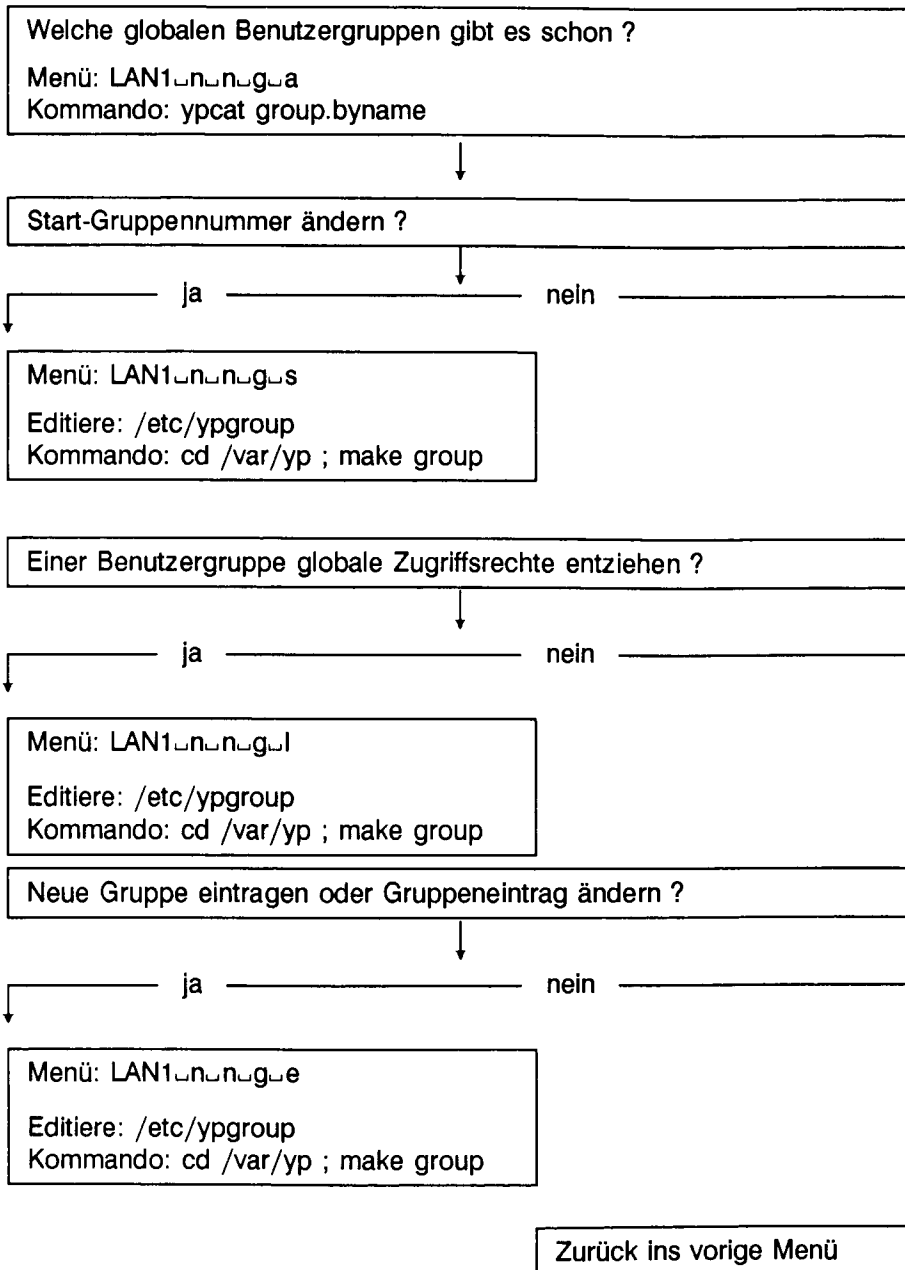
Welche globalen Benutzergruppen gibt es schon ?

Menü: LAN1␣n␣n␣g␣a
Kommando: ypcat group.byname

Start-Gruppennummer ändern ?

ja nein

Menü: LAN1␣n␣n␣g␣s

Editiere: /etc/ypgroup
Kommando: cd /var/yp ; make group

Einer Benutzergruppe globale Zugriffsrechte entziehen ?

ja nein

Menü: LAN1␣n␣n␣g␣l

Editiere: /etc/ypgroup
Kommando: cd /var/yp ; make group

Neue Gruppe eintragen oder Gruppeneintrag ändern ?

ja nein

Menü: LAN1␣n␣n␣g␣e

Editiere: /etc/ypgroup
Kommando: cd /var/yp ; make group

Zurück ins vorige Menü